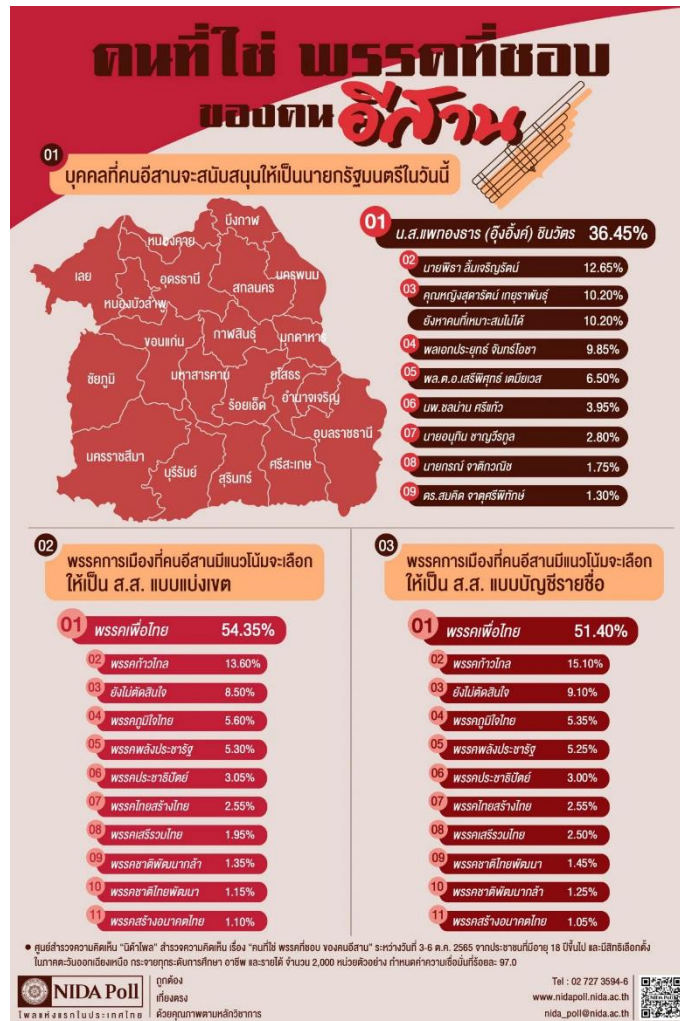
คนที่ใช่ พรรคที่ชอบ ของคนอีสาน

01 บุคคลที่คนอีสานจะสนับสนุนให้เป็นนายกรัฐมนตรีในวันนี้

บึงกาฬ
หนองคาย
เลย
อุดรธานี
นครพนม
หนองบัวลำภู
สกลนคร
กาฬสินธุ์
ขอนแก่น
มุกดาหาร
ชัยภูมิ
มหาสารคาม
ยโสธร
ร้อยเอ็ด
อำนาจเจริญ
อุบลราชธานี
นครราชสีมา
บุรีรัมย์
สุรินทร์
ศรีสะเกษ

01 น.ส.แพทองธาร (อุ๊งอิ๊งค์) ชินวัตร 36.45%
02 นายพิธา ลิ้มเจริญรัตน์ 12.65%
03 คุณหญิงสุดารัตน์ เกยุราพันธุ์ 10.20%
ยังหาคนที่เหมาะสมไม่ได้ 10.20%
04 พลเอกประยุทธ์ จันทร์โอชา 9.85%
05 พล.ต.อ.เสรีพิศุทธ์ เตมียเวส 6.50%
06 นพ.ชลน่าน ศรีแก้ว 3.95%
07 นายอนุทิน ชาญวีรกูล 2.80%
08 นายกรณ์ จาติกวณิช 1.75%
09 ดร.สมคิด จาตุศรีพิทักษ์ 1.30%

02 พรรคการเมืองที่คนอีสานมีแนวโน้มจะเลือกให้เป็น ส.ส. แบบแบ่งเขต

01 พรรคเพื่อไทย 54.35%
02 พรรคก้าวไกล 13.60%
03 ยังไม่ตัดสินใจ 8.50%
04 พรรคภูมิใจไทย 5.60%
05 พรรคพลังประชารัฐ 5.30%
06 พรรคประชาธิปัตย์ 3.05%
07 พรรคไทยสร้างไทย 2.55%
08 พรรคเสรีรวมไทย 1.95%
09 พรรคชาติพัฒนากล้า 1.35%
10 พรรคชาติไทยพัฒนา 1.15%
11 พรรคสร้างอนาคตไทย 1.10%

03 พรรคการเมืองที่คนอีสานมีแนวโน้มจะเลือกให้เป็น ส.ส. แบบบัญชีรายชื่อ

01 พรรคเพื่อไทย 51.40%
02 พรรคก้าวไกล 15.10%
03 ยังไม่ตัดสินใจ 9.10%
04 พรรคภูมิใจไทย 5.35%
05 พรรคพลังประชารัฐ 5.25%
06 พรรคประชาธิปัตย์ 3.00%
07 พรรคไทยสร้างไทย 2.55%
08 พรรคเสรีรวมไทย 2.50%
09 พรรคชาติไทยพัฒนา 1.45%
10 พรรคชาติพัฒนากล้า 1.25%
11 พรรคสร้างอนาคตไทย 1.05%

• ศูนย์สำรวจความคิดเห็น "นิด้าโพล" สำรวจความคิดเห็น เรื่อง "คนที่ใช่ พรรคที่ชอบ ของคนอีสาน" ระหว่างวันที่ 3-6 ต.ค. 2565 จากประชาชนที่มีอายุ 18 ปีขึ้นไป และมีสิทธิเลือกตั้งในภาคตะวันออกเฉียงเหนือ กระจายทุกระดับการศึกษา อาชีพ และรายได้ จำนวน 2,000 หน่วยตัวอย่าง กำหนดค่าความเชื่อมั่นที่ร้อยละ 97.0

NIDA Poll
โพลแห่งแรกในประเทศไทย
ถูกต้อง
เที่ยงตรง
ด้วยคุณภาพตามหลักวิชาการ
Tel : 02 727 3594-6
www.nidapoll.nida.ac.th
nida_poll@nida.ac.th